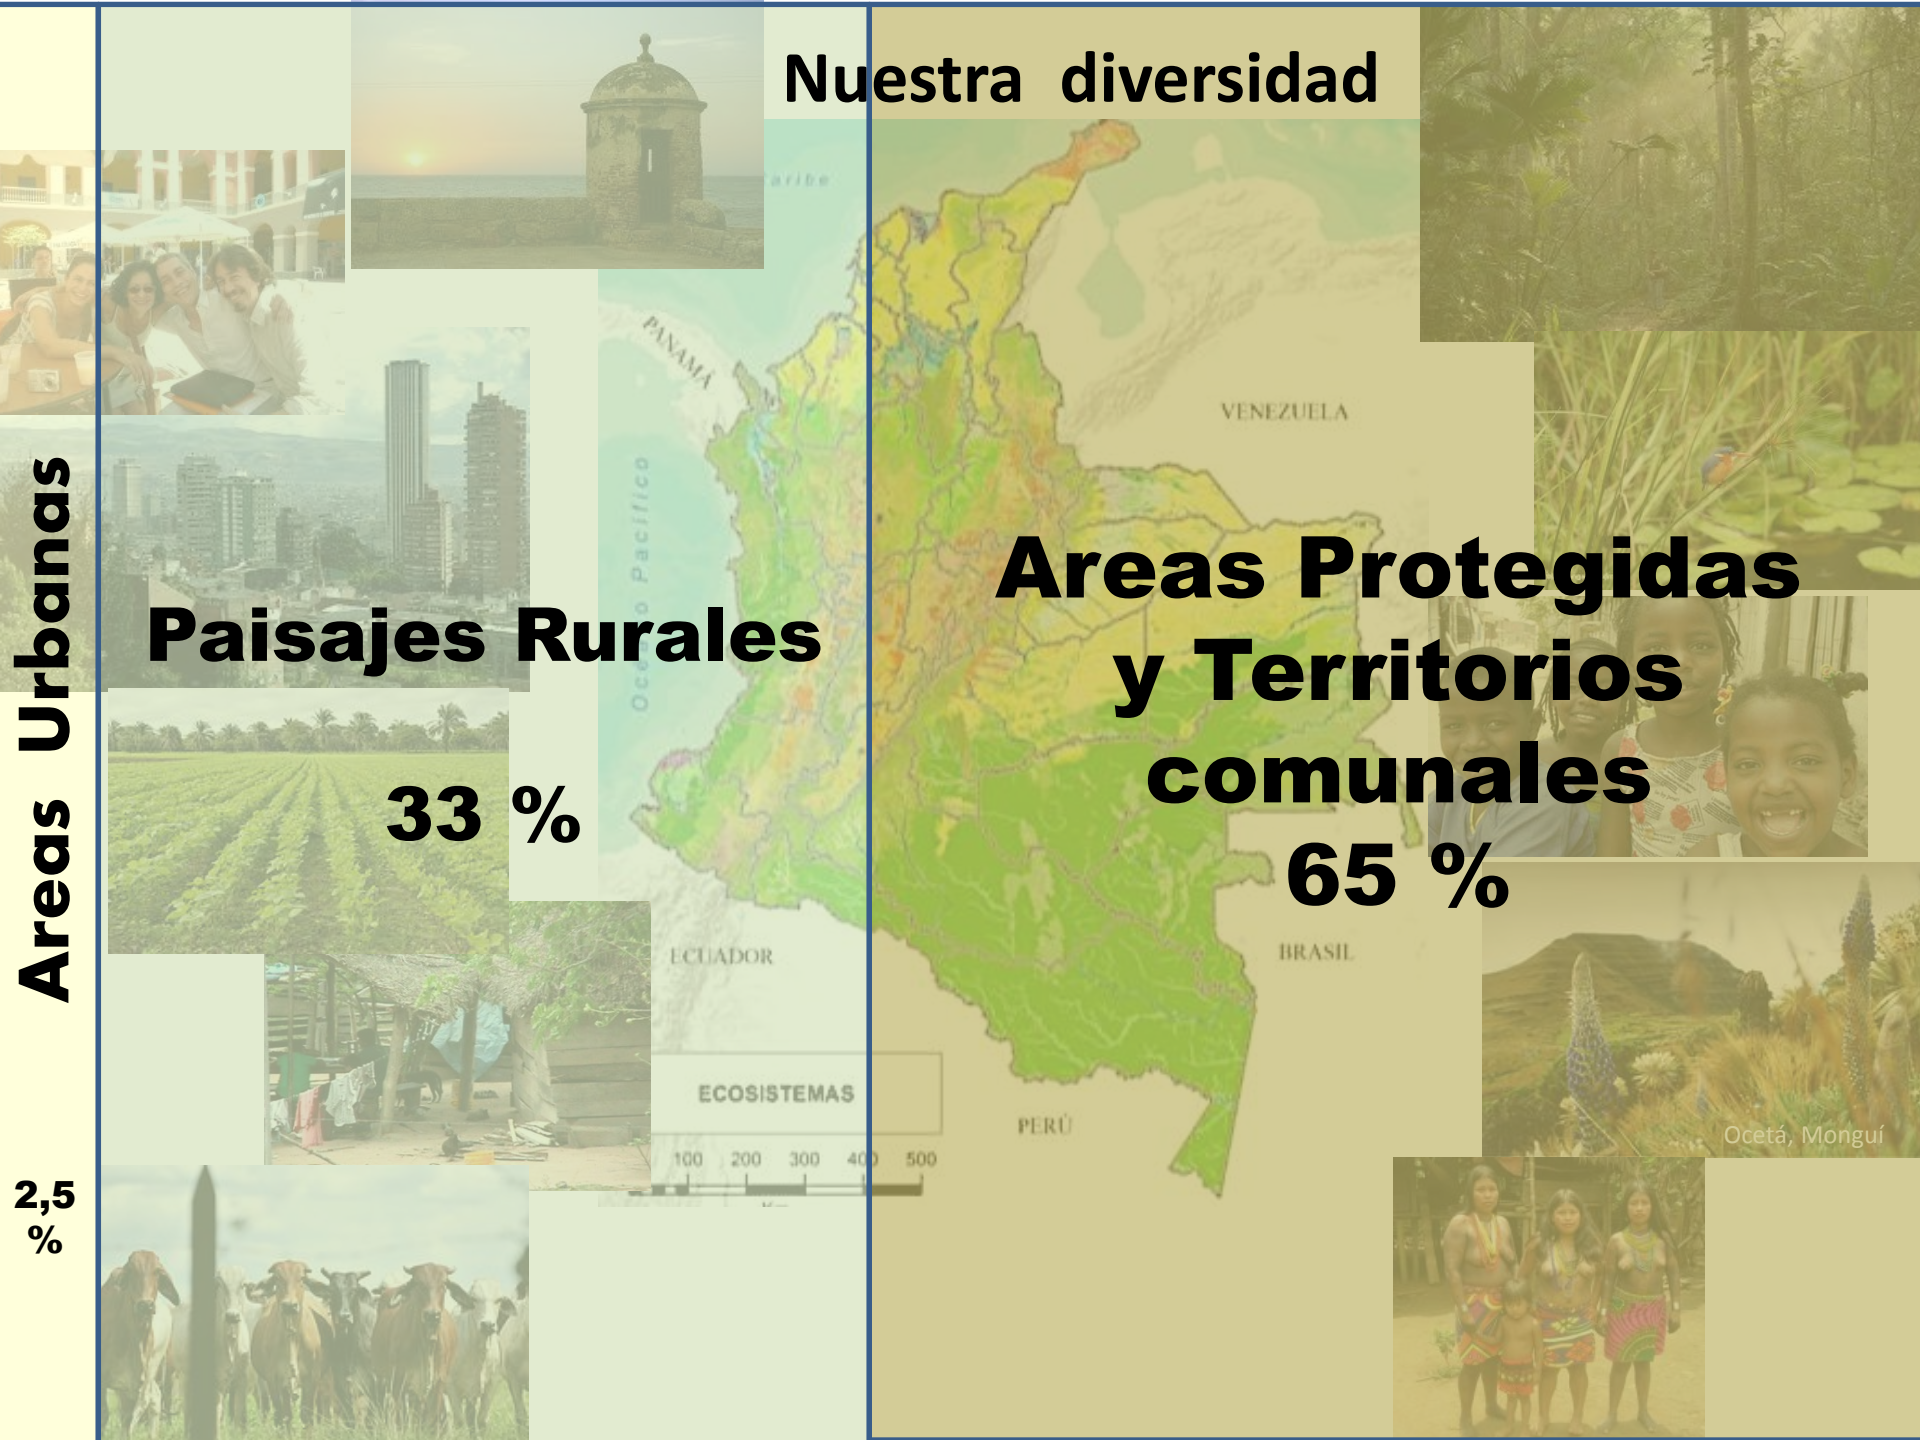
Nuestra diversidad

Areas Urbanas

2,5 %

Paisajes Rurales

33 %

Areas Protegidas y Territorios comunales

65 %

aribe

PANAMÁ

Océano Pacífico

VENEZUELA

ECUADOR

BRASIL

PERÚ

ECOSISTEMAS

100 200 300 400 500

Ocetá, Monguí